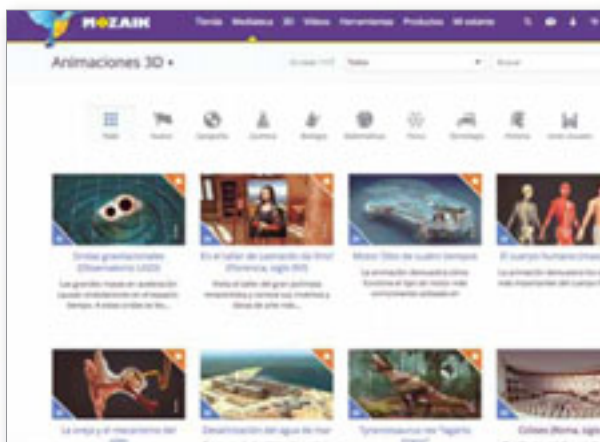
MOZAIK

Tienda Mediateca 3D Vídeos Herramientas Productos Mi estante

Animaciones 3D

Todos

Buscar

Todo

Ondas gravitacionales (Observatorio LIGO)

En el taller de Leonardo da Vinci (Florencia, siglo XVI)

Motor Otto de cuatro tiempos

El cuerpo humano

La oreja y el mecanismo del

Desalinización del agua de mar

Tyrannosaurus rex

Coliseo (Roma, siglo